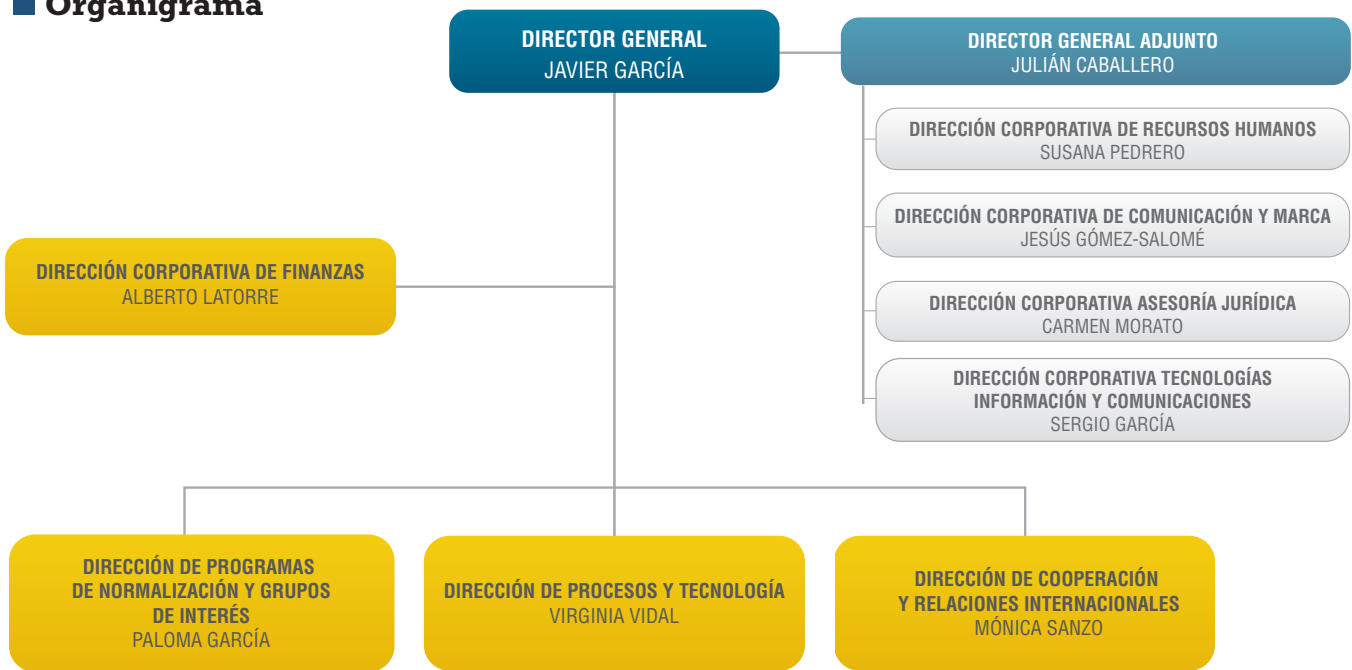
Organigrama

DIRECTOR GENERAL
JAVIER GARCÍA

DIRECTOR GENERAL ADJUNTO
JULIÁN CABALLERO

DIRECCIÓN CORPORATIVA DE RECURSOS HUMANOS
SUSANA PEDRERO

DIRECCIÓN CORPORATIVA DE COMUNICACIÓN Y MARCA
JESÚS GÓMEZ-SALOMÉ

DIRECCIÓN CORPORATIVA ASESORÍA JURÍDICA
CARMEN MORATO

DIRECCIÓN CORPORATIVA TECNOLOGÍAS INFORMACIÓN Y COMUNICACIONES
SERGIO GARCÍA

DIRECCIÓN CORPORATIVA DE FINANZAS
ALBERTO LATORRE

DIRECCIÓN DE PROGRAMAS DE NORMALIZACIÓN Y GRUPOS DE INTERÉS
PALOMA GARCÍA

DIRECCIÓN DE PROCESOS Y TECNOLOGÍA
VIRGINIA VIDAL

DIRECCIÓN DE COOPERACIÓN Y RELACIONES INTERNACIONALES
MÓNICA SANZO